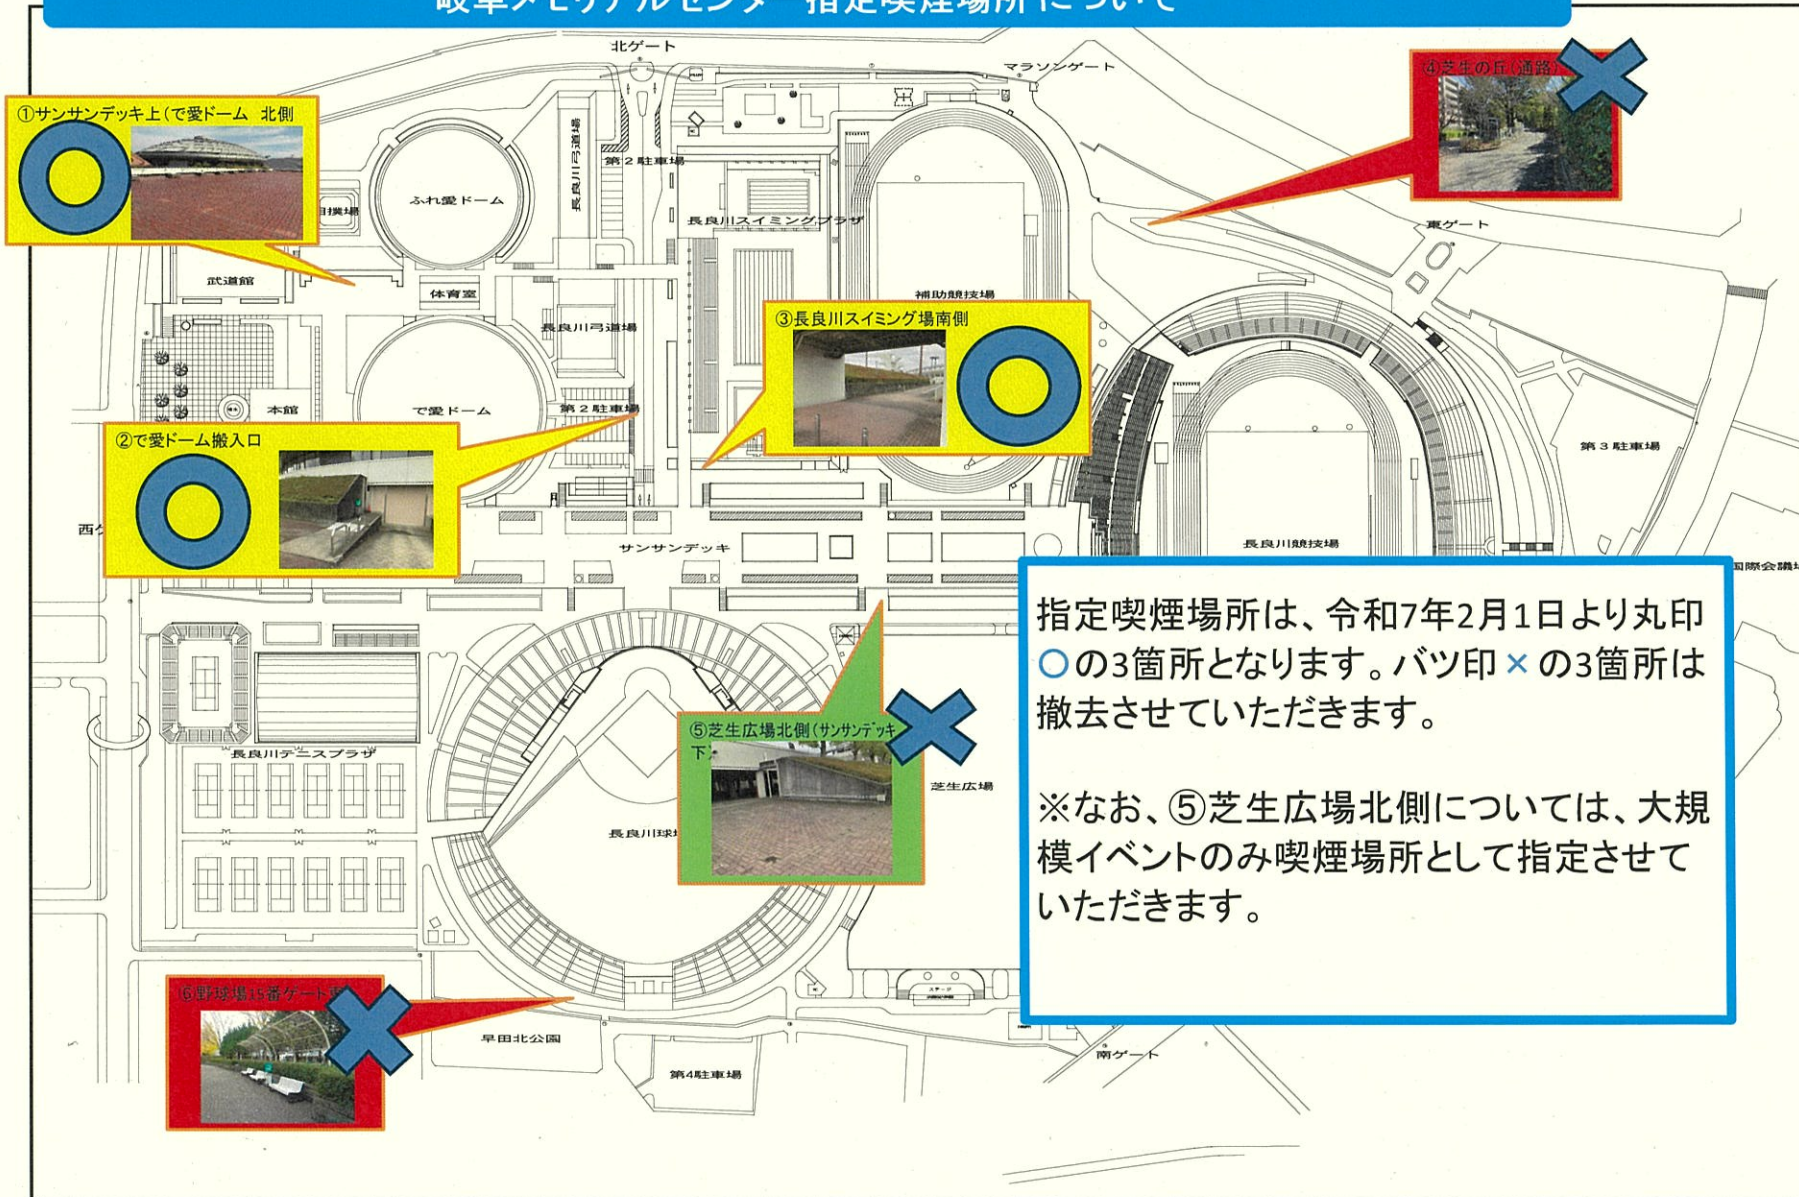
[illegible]

北ゲート

マラソンゲート

④芝生の丘（通路）

①サンサンデッキ上（で愛ドーム　北側

ふれ愛ドーム

長良川弓道場

第２駐車場

長良川スイミングプラザ

東ゲート

相撲場

武道館

体育室

補助競技場

③長良川スイミング場南側

長良川弓道場

で愛ドーム

第２駐車場

本館

②で愛ドーム搬入口

第３駐車場

西ゲ

サンサンデッキ

長良川競技場

国際会議場

指定喫煙場所は、令和7年2月1日より丸印○の3箇所となります。バツ印×の3箇所は撤去させていただきます。

長良川テニスプラザ

⑤芝生広場北側（サンサンデッキ下）

芝生広場

※なお、⑤芝生広場北側については、大規模イベントのみ喫煙場所として指定させていただきます。

長良川球場

⑥野球場15番ゲート東

早田北公園

第4駐車場

南ゲート